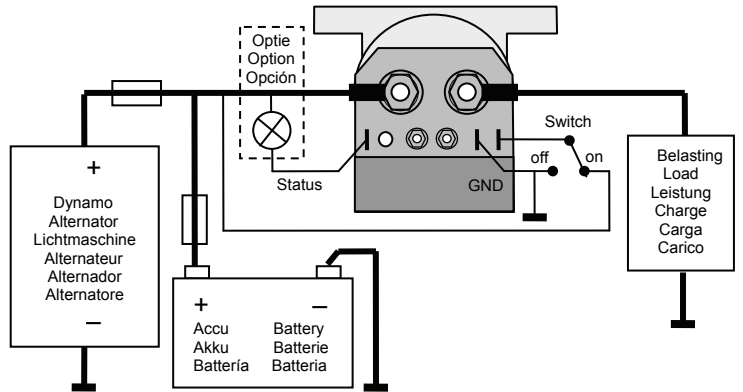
Optie
Option
Opción

Switch

off
on

Status

GND

+
Dynamo
Alternator
Lichtmaschine
Alternateur
Alternador
Alternatore
–

Belasting
Load
Leistung
Charge
Carga
Carico

+
–
Accu
Akku
Battería
Battery
Batterie
Batteria